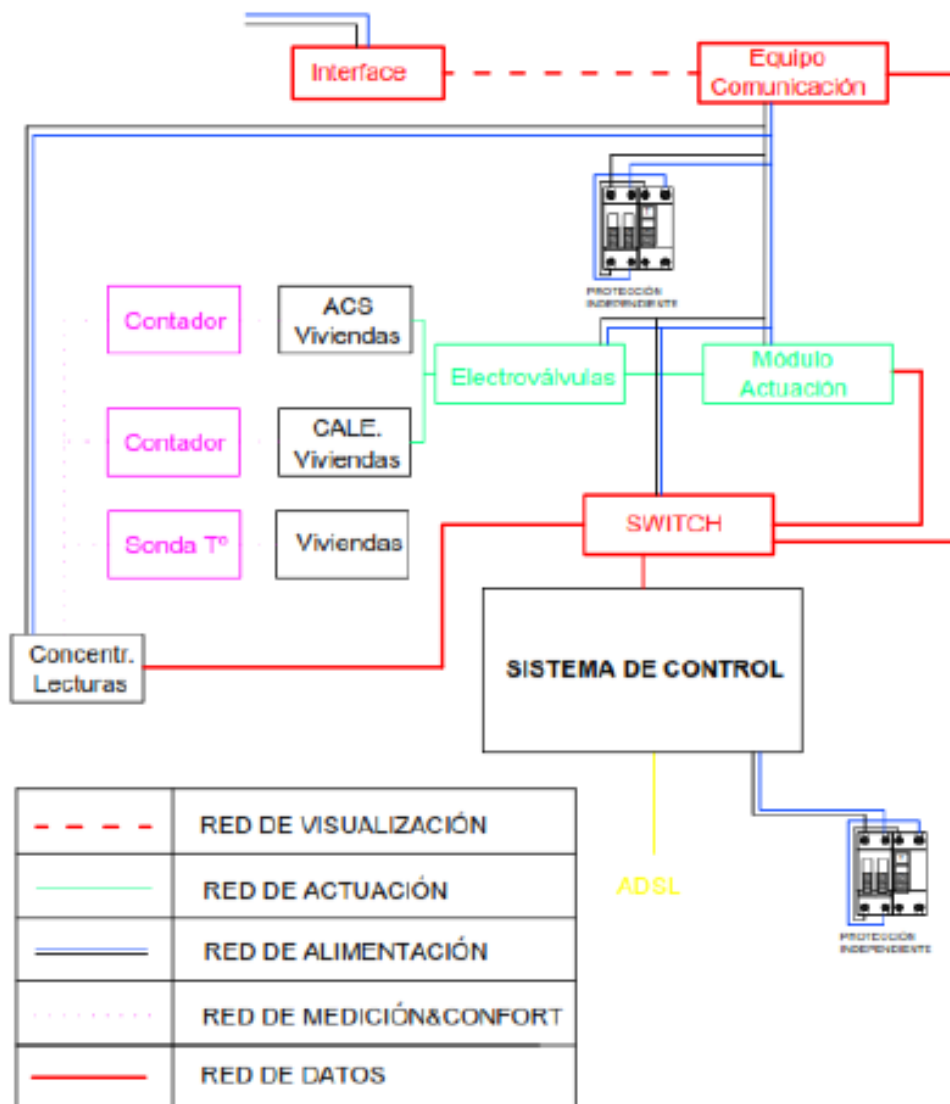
Interface

Equipo Comunicación

PROTECCIÓN INDEPENDIENTE

Contador

ACS Viviendas

Electroválvulas

Módulo Actuación

Contador

CALE. Viviendas

Sonda Tº

Viviendas

SWITCH

Concentr. Lecturas

SISTEMA DE CONTROL

ADSL

PROTECCIÓN INDEPENDIENTE

| | |
|---|---|
| | RED DE VISUALIZACIÓN |
| | RED DE ACTUACIÓN |
| | RED DE ALIMENTACIÓN |
| | RED DE MEDICIÓN&CONFORT |
| | RED DE DATOS |